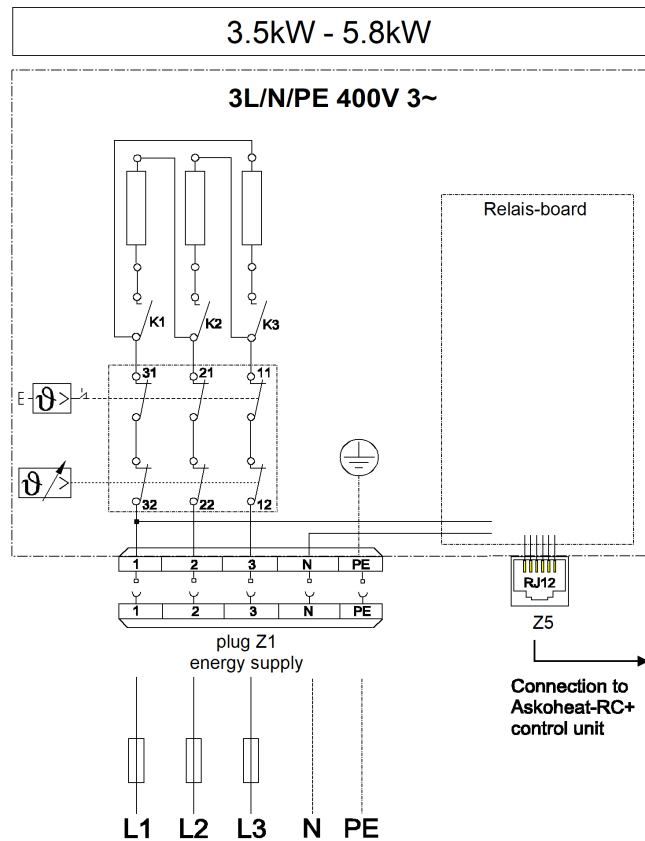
3.5kW - 5.8kW

3L/N/PE 400V 3~

Relais-board

K1 K2 K3

31 21 11

E $\vartheta >$

$\vartheta >$

32 22 12

1 2 3 N PE

1 2 3 N PE

RJ12

Z5

plug Z1
energy supply

Connection to Askoheat-RC+ control unit

L1 L2 L3 N PE